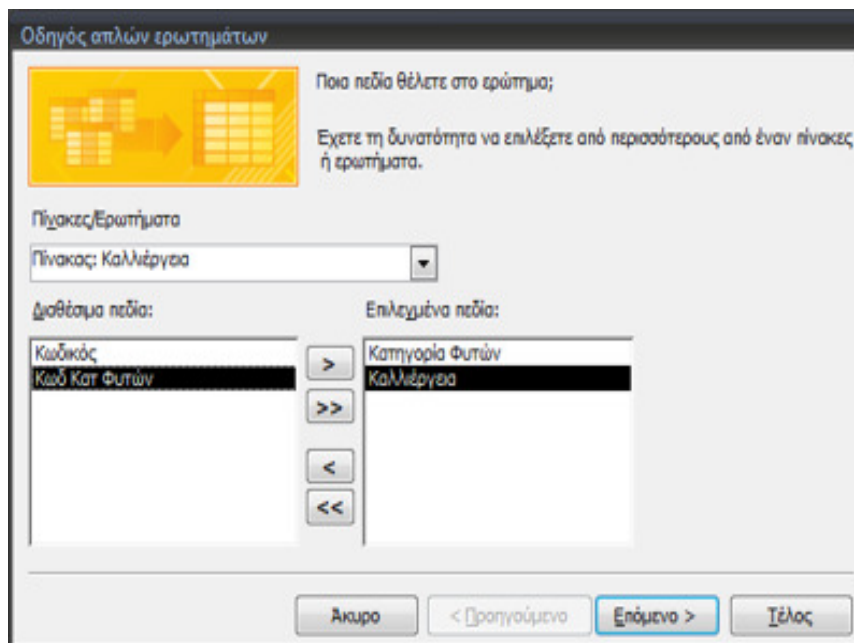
Οδηγός απλών ερωτημάτων

Ποια πεδία θέλετε στο ερώτημα;

Εχετε τη δυνατότητα να επιλέξετε από περισσότερους από έναν πίνακες ή ερωτήματα.

Πίνακες/Ερωτήματα

Πίνακας: Καλλιέργεια

Διαθέσιμα πεδία:

Κωδικός
Κωδ Κατ Φυτών

Επιλεγμένα πεδία:

Κατηγορία Φυτών
Καλλιέργεια

>
>>
<
<<

Άκυρο
< Προηγούμενο
Επόμενο >
Τέλος